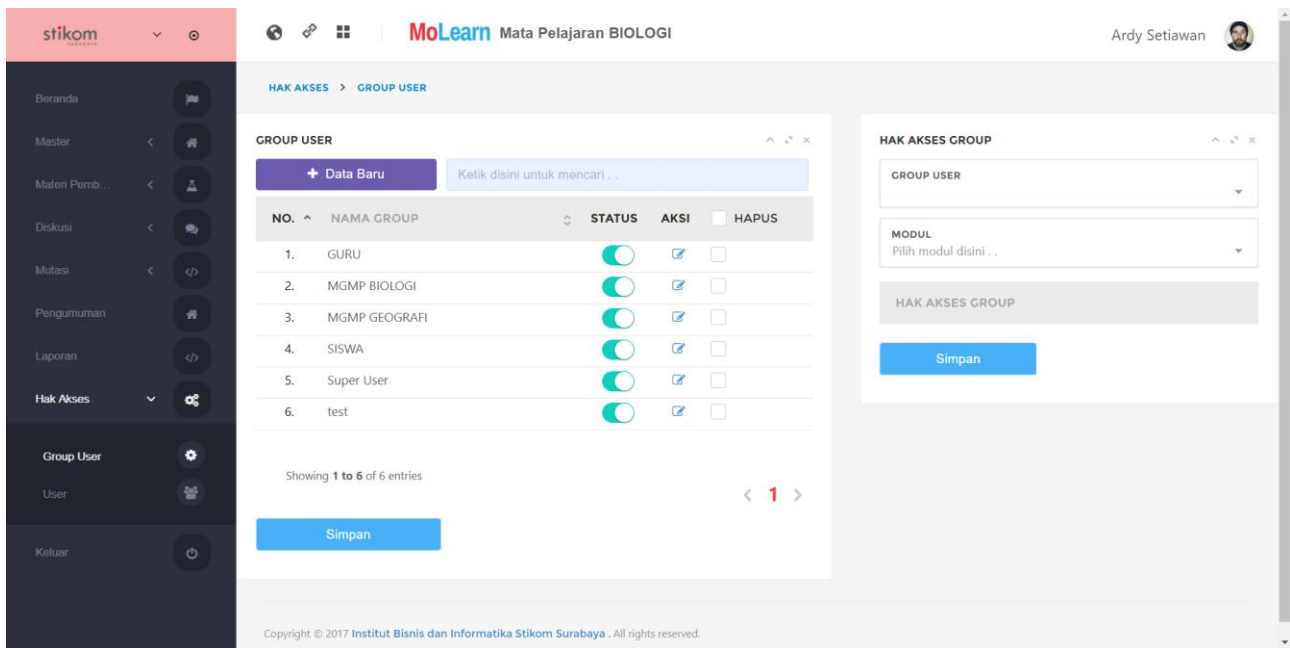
stikom

Beranda
Master
Materi Pemb...
Diskusi
Mutasi
Pengumuman
Laporan
Hak Akses
Group User
User
Keluar

MoLearn Mata Pelajaran BIOLOGI

Ardy Setiawan

HAK AKSES > GROUP USER

GROUP USER

+ Data Baru

Ketik disini untuk mencari . .

| NO. | NAMA GROUP | STATUS | AKSI | HAPUS |
|---|---|---|---|---|
| 1. | GURU | | | |
| 2. | MGMP BIOLOGI | | | |
| 3. | MGMP GEOGRAFI | | | |
| 4. | SISWA | | | |
| 5. | Super User | | | |
| 6. | test | | | |

Showing 1 to 6 of 6 entries

< 1 >

Simpan

HAK AKSES GROUP

GROUP USER

MODUL
Pilih modul disini . .

HAK AKSES GROUP

Simpan

Copyright © 2017 Institut Bisnis dan Informatika Stikom Surabaya . All rights reserved.